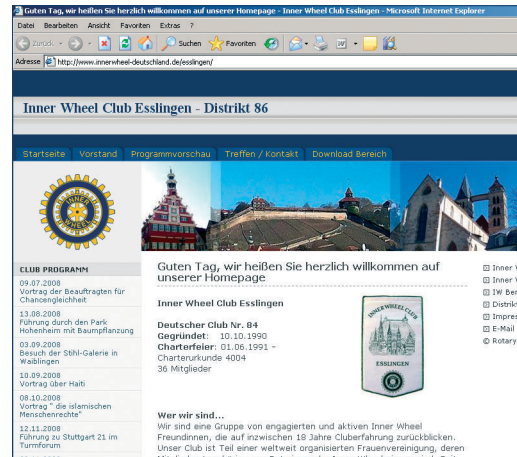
Guten Tag, wir heißen Sie herzlich willkommen auf unserer Homepage - Inner Wheel Club Esslingen - Microsoft Internet Explorer

Datei Bearbeiten Ansicht Favoriten Extras ?

Zurück Suchen Favoriten

Adresse http://www.innerwheel-deutschland.de/esslingen/

Inner Wheel Club Esslingen - Distrikt 86

Startseite Vorstand Programmvorschau Treffen / Kontakt Download Bereich

INNER WHEEL

CLUB PROGRAMM

09.07.2008
Vortrag der Beauftragten für Chancengleichheit

13.08.2008
Führung durch den Park Hohenheim mit Baumpflanzung

03.09.2008
Besuch der Stihl-Galerie in Waiblingen

10.09.2008
Vortrag über Haiti

08.10.2008
Vortrag " die islamischen Menschenrechte"

12.11.2008
Führung zu Stuttgart 21 im Turmforum

Guten Tag, wir heißen Sie herzlich willkommen auf unserer Homepage

Inner Wheel Club Esslingen

Deutscher Club Nr. 84
Gegründet: 10.10.1990
Charterfeier: 01.06.1991 -
Charterurkunde 4004
36 Mitglieder

INNER WHEEL CLUB
ESSLINGEN

Wer wir sind...
Wir sind eine Gruppe von engagierten und aktiven Inner Wheel Freundinnen, die auf inzwischen 18 Jahre Cluberfahrung zurückblicken. Unser Club ist Teil einer weltweit organisierten Frauenvereinigung, deren

Inner W
Inner W
IW Ber
Distrik
Impres
E-Mail
© Rotary